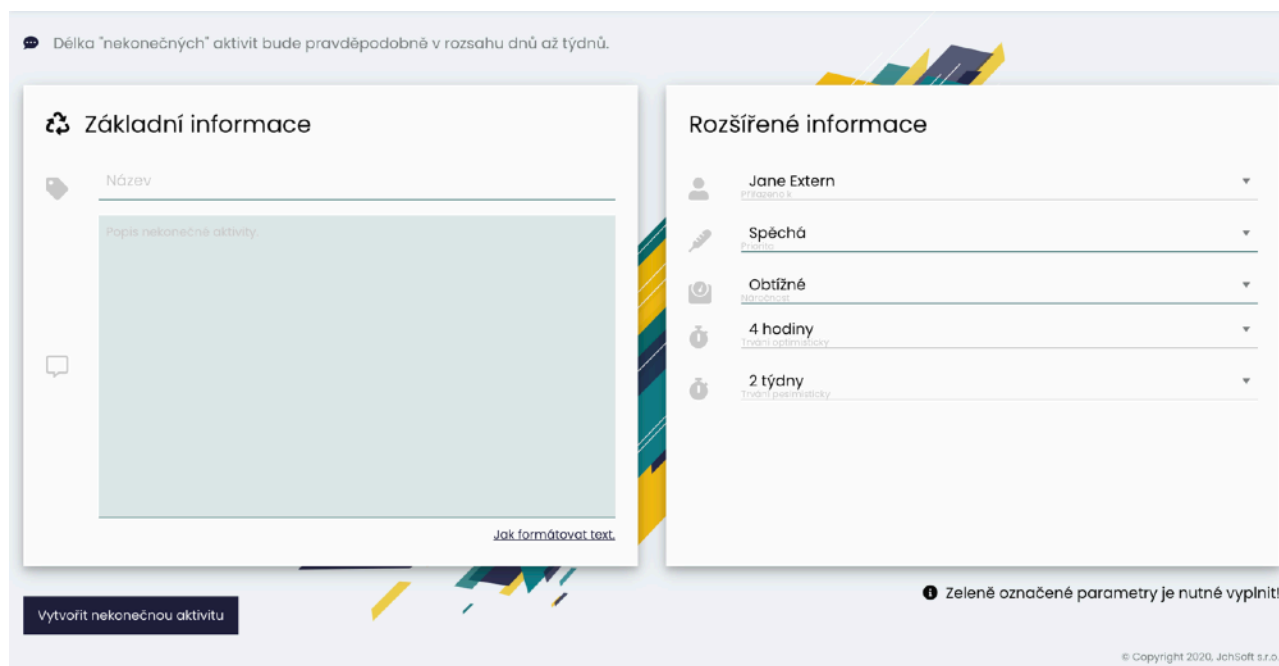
Délka "nekonečných" aktivit bude pravděpodobně v rozsahu dnů až týdnů.

Základní informace

Název

Popis nekonečné aktivity

Jak formátovat text.

Rozšířené informace

Jane Extern
Přiřazeno k

Spěchá
Priorita

Obtížné
Náročnost

4 hodiny
Trvání optimisticky

2 týdny
Trvání pesimisticky

Vytvořit nekonečnou aktivitu

Zeleně označené parametry je nutné vyplnit!

© Copyright 2020, JohSoft s.r.o.